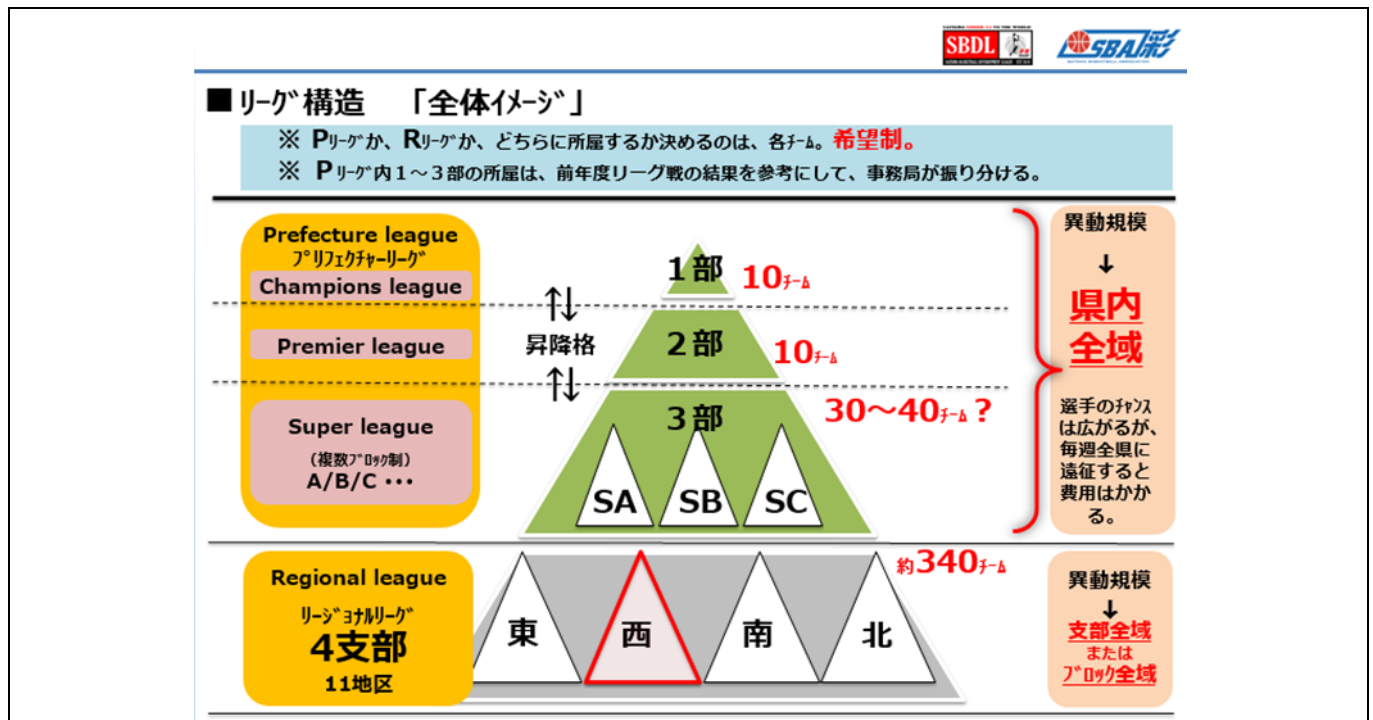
SBDL SBA彩

■リーグ構造　「全体イメージ」

※ Pリーグか、Rリーグか、どちらに所属するか決めるのは、各チーム。希望制。
※ Pリーグ内１～３部の所属は、前年度リーグ戦の結果を参考にして、事務局が振り分ける。

Prefecture league
プリフェクチャーリーグ
Champions league
Premier league
Super league
（複数ブロック制）
A/B/C・・・

昇降格

1部 10チーム
2部 10チーム
3部 30～40チーム？
SA SB SC

異動規模
↓
県内全域

選手のチャンスは広がるが、毎週全県に遠征すると費用はかかる。

Regional league
リージョナルリーグ
4支部
11地区

約340チーム
東 西 南 北

異動規模
↓
支部全域
または
ブロック全域